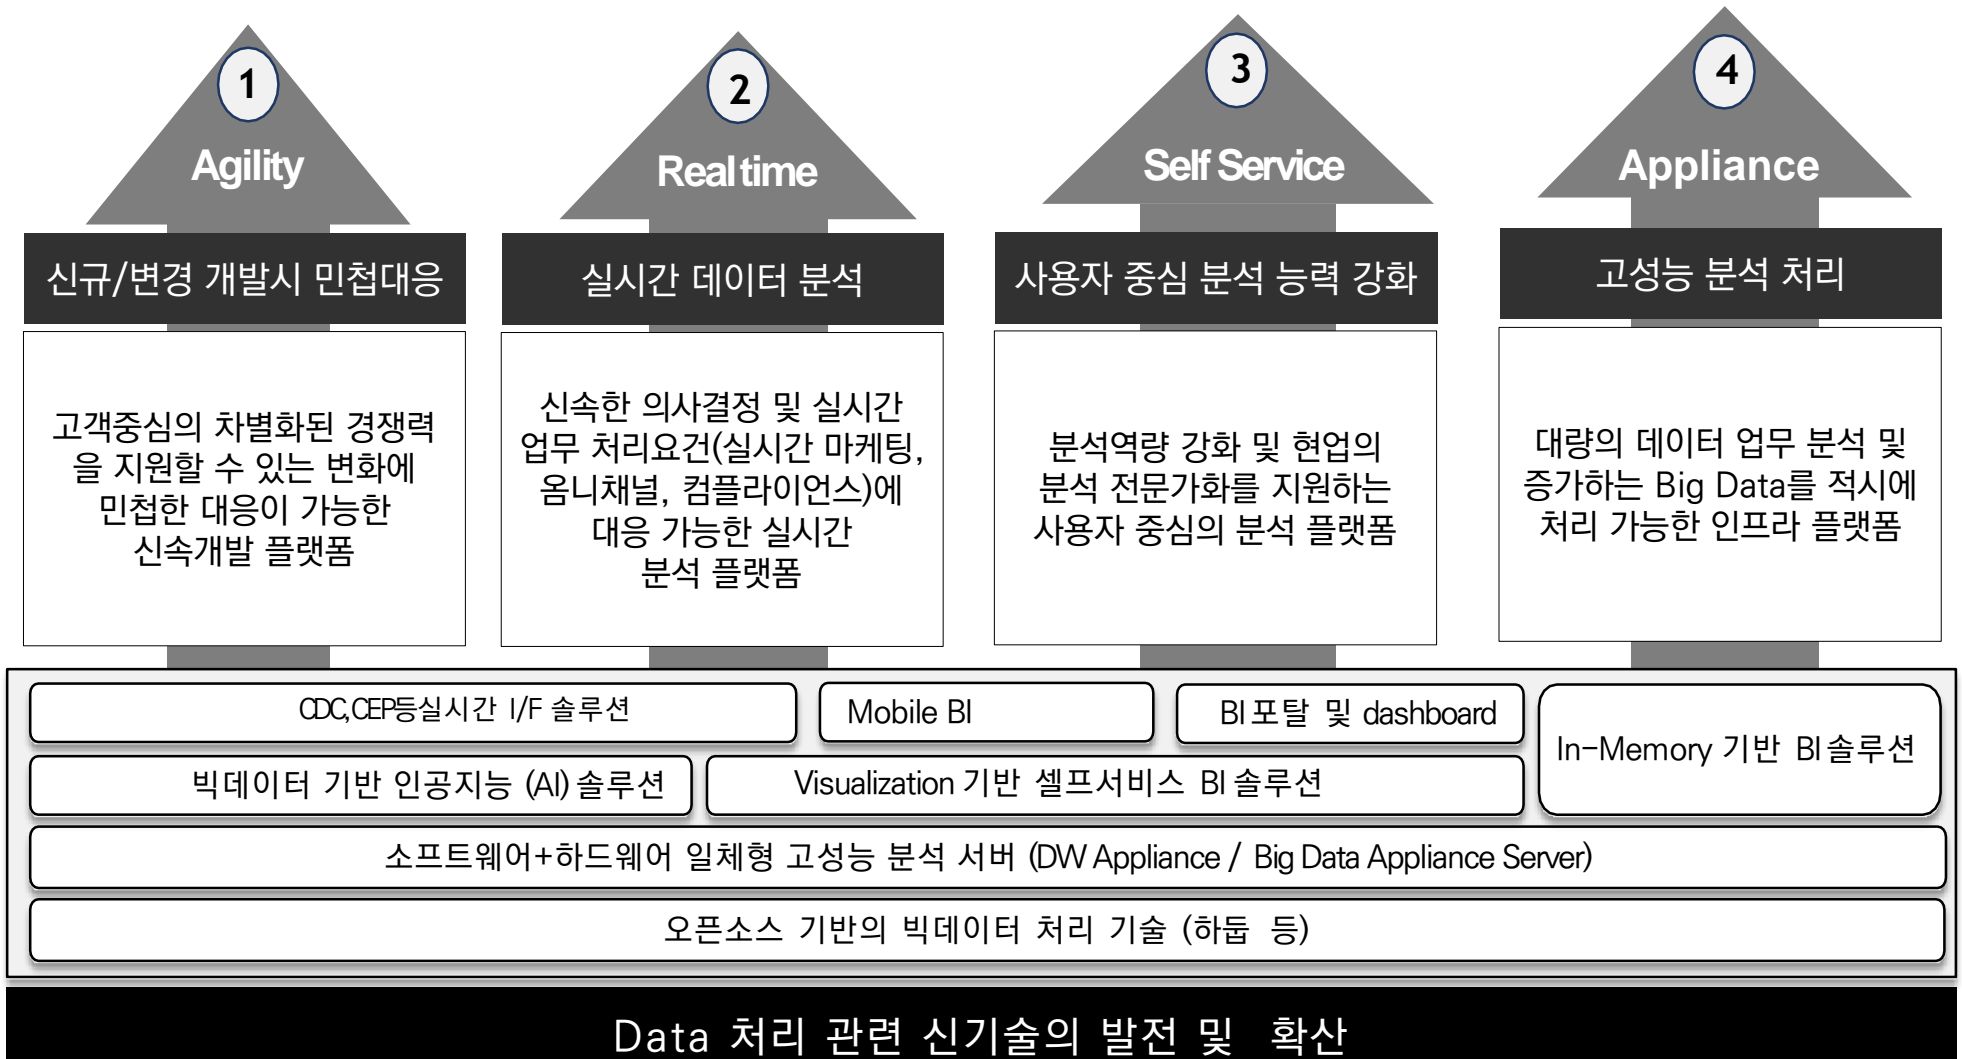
1
Agility
신규/변경 개발시 민첩대응
고객중심의 차별화된 경쟁력을 지원할 수 있는 변화에 민첩한 대응이 가능한 신속개발 플랫폼

2
Real time
실시간 데이터 분석
신속한 의사결정 및 실시간 업무 처리요건(실시간 마케팅, 옴니채널, 컴플라이언스)에 대응 가능한 실시간 분석 플랫폼

3
Self Service
사용자 중심 분석 능력 강화
분석역량 강화 및 현업의 분석 전문가화를 지원하는 사용자 중심의 분석 플랫폼

4
Appliance
고성능 분석 처리
대량의 데이터 업무 분석 및 증가하는 Big Data를 적시에 처리 가능한 인프라 플랫폼

CDC,CEP등실시간 I/F 솔루션
Mobile BI
BI 포탈 및 dashboard
In-Memory 기반 BI 솔루션
빅데이터 기반 인공지능 (AI) 솔루션
Visualization 기반 셀프서비스 BI 솔루션
소프트웨어+하드웨어 일체형 고성능 분석 서버 (DW Appliance / Big Data Appliance Server)
오픈소스 기반의 빅데이터 처리 기술 (하둡 등)

Data 처리 관련 신기술의 발전 및 확산